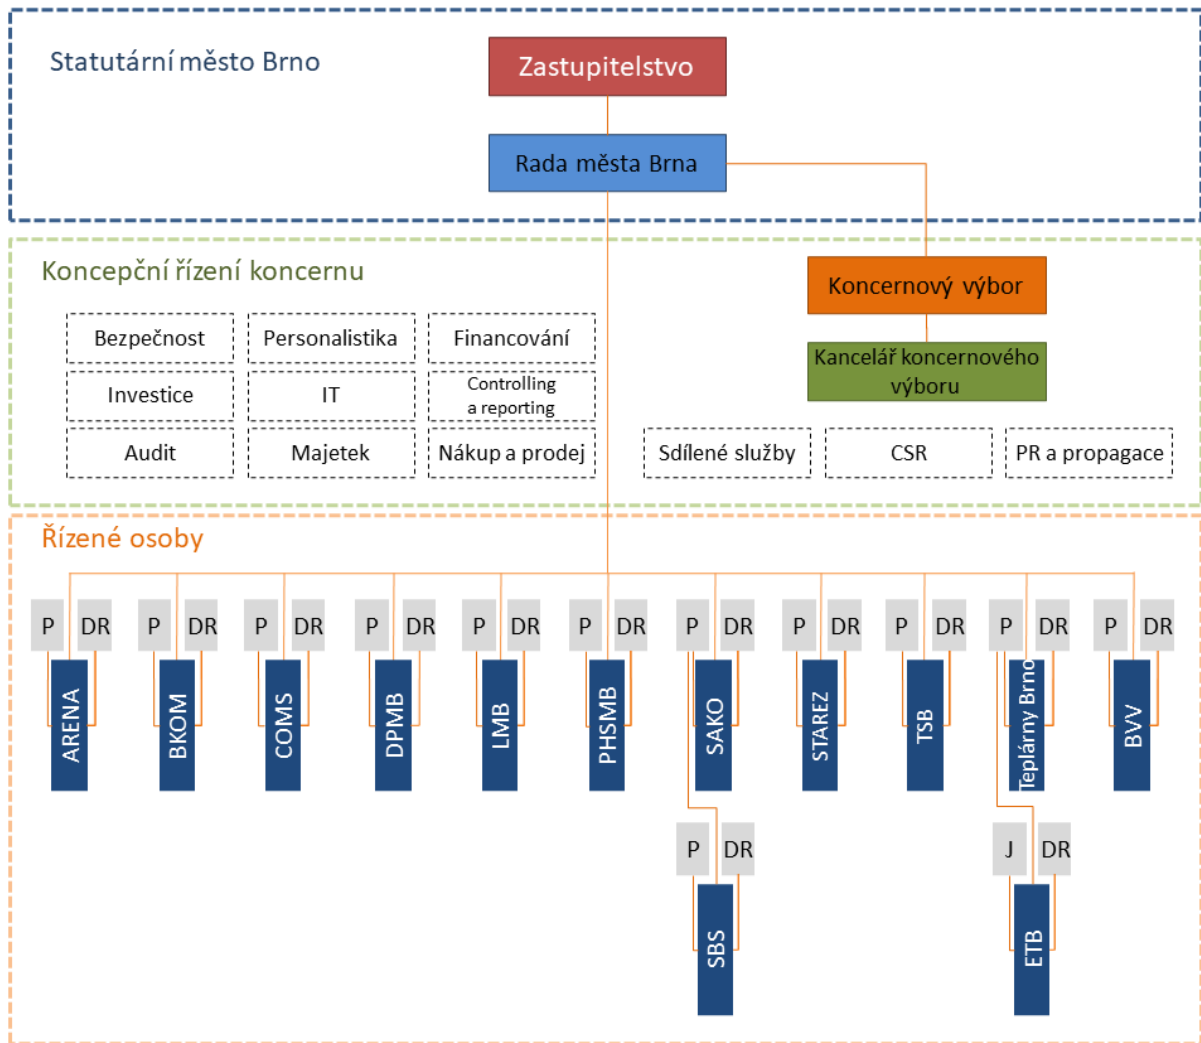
Statutární město Brno

Zastupitelstvo

Rada města Brna

Koncepční řízení koncernu

Koncernový výbor

Kancelář koncernového výboru

Bezpečnost

Personalistika

Financování

Investice

IT

Controlling a reporting

Audit

Majetek

Nákup a prodej

Sdílené služby

CSR

PR a propagace

Řízené osoby

P DR ARENA

P DR BKOM

P DR COMS

P DR DPMB

P DR LMB

P DR PHSMB

P DR SAKO

P DR STAREZ

P DR TSB

P DR Teplárny Brno

P DR BVV

P DR SBS

J DR ETB